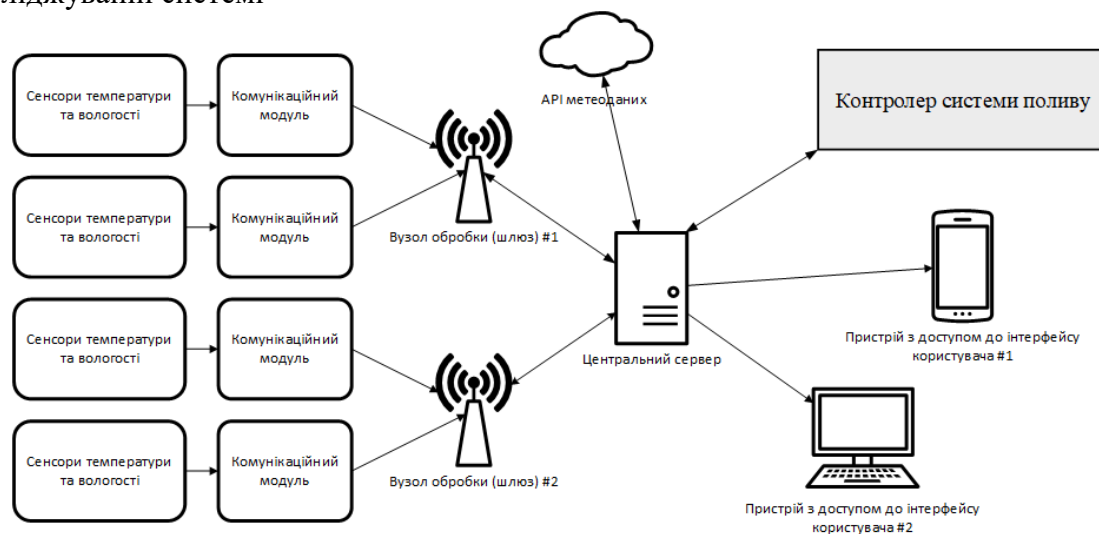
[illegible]ліджуваної системи

Сенсори температури та вологості

Комунікаційний модуль

Сенсори температури та вологості

Комунікаційний модуль

Сенсори температури та вологості

Комунікаційний модуль

Сенсори температури та вологості

Комунікаційний модуль

API метеоданих

Вузол обробки (шлюз) #1

Вузол обробки (шлюз) #2

Центральний сервер

Контролер системи поливу

Пристрій з доступом до інтерфейсу користувача #1

Пристрій з доступом до інтерфейсу користувача #2